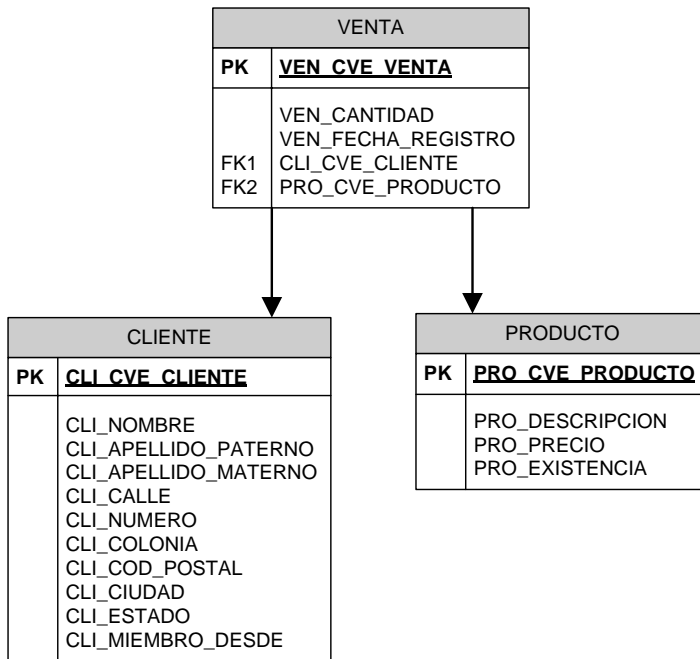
VENTA

| PK | VEN_CVE_VENTA |
|---|---|
|  | VEN_CANTIDAD<br>VEN_FECHA_REGISTRO |
| FK1<br>FK2 | CLI_CVE_CLIENTE<br>PRO_CVE_PRODUCTO |

CLIENTE

| PK | CLI_CVE_CLIENTE |
|---|---|
|  | CLI_NOMBRE<br>CLI_APELLIDO_PATERNO<br>CLI_APELLIDO_MATERNO<br>CLI_CALLE<br>CLI_NUMERO<br>CLI_COLONIA<br>CLI_COD_POSTAL<br>CLI_CIUDAD<br>CLI_ESTADO<br>CLI_MIEMBRO_DESDE |

PRODUCTO

| PK | PRO_CVE_PRODUCTO |
|---|---|
|  | PRO_DESCRIPCION<br>PRO_PRECIO<br>PRO_EXISTENCIA |